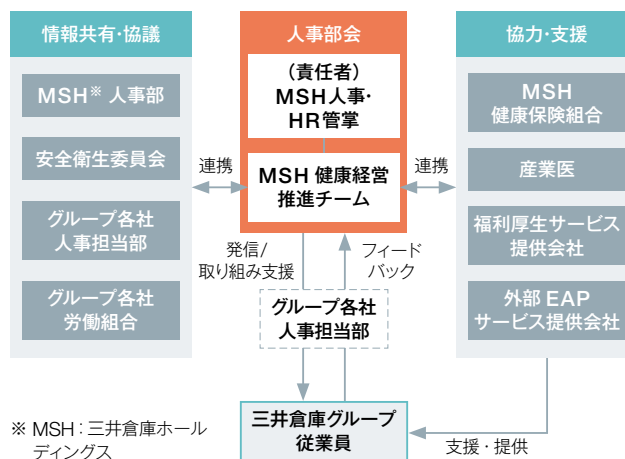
情報共有·協議

MSH※ 人事部

安全衛生委員会

グループ各社
人事担当部

グループ各社
労働組合

人事部会

（責任者）
MSH人事·
HR管掌

MSH 健康経営
推進チーム

協力·支援

MSH
健康保険組合

産業医

福利厚生サービス
提供会社

外部 EAP
サービス提供会社

連携

連携

発信／
取り組み支援

フィード
バック

グループ各社
人事担当部

三井倉庫グループ
従業員

支援・提供

※ MSH：三井倉庫ホールディングス